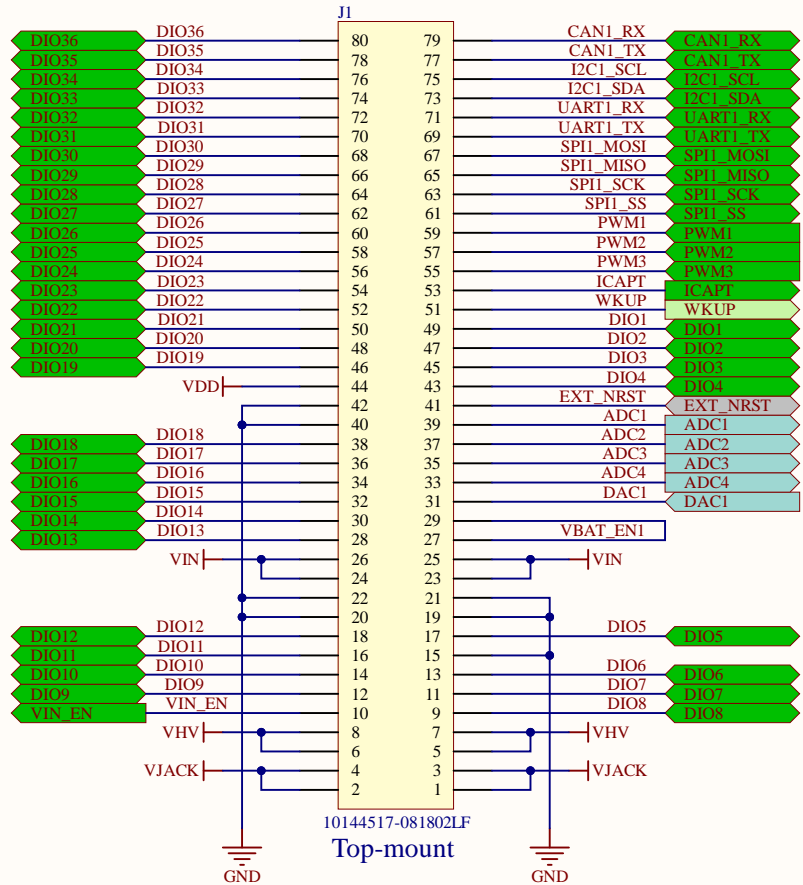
J1

DIO36 DIO36 80 79 CAN1_RX CAN1_RX
DIO35 DIO35 78 77 CAN1_TX CAN1_TX
DIO34 DIO34 76 75 I2C1_SCL I2C1_SCL
DIO33 DIO33 74 73 I2C1_SDA I2C1_SDA
DIO32 DIO32 72 71 UART1_RX UART1_RX
DIO31 DIO31 70 69 UART1_TX UART1_TX
DIO30 DIO30 68 67 SPI1_MOSI SPI1_MOSI
DIO29 DIO29 66 65 SPI1_MISO SPI1_MISO
DIO28 DIO28 64 63 SPI1_SCK SPI1_SCK
DIO27 DIO27 62 61 SPI1_SS SPI1_SS
DIO26 DIO26 60 59 PWM1 PWM1
DIO25 DIO25 58 57 PWM2 PWM2
DIO24 DIO24 56 55 PWM3 PWM3
DIO23 DIO23 54 53 ICAPT ICAPT
DIO22 DIO22 52 51 WKUP WKUP
DIO21 DIO21 50 49 DIO1 DIO1
DIO20 DIO20 48 47 DIO2 DIO2
DIO19 DIO19 46 45 DIO3 DIO3
VDD 44 43 DIO4 DIO4
42 41 EXT_NRST EXT_NRST
40 39 ADC1 ADC1
DIO18 DIO18 38 37 ADC2 ADC2
DIO17 DIO17 36 35 ADC3 ADC3
DIO16 DIO16 34 33 ADC4 ADC4
DIO15 DIO15 32 31 DAC1 DAC1
DIO14 DIO14 30 29 VBAT_EN1
DIO13 DIO13 28 27
VIN 26 25 VIN
24 23
22 21
20 19
DIO12 DIO12 18 17 DIO5 DIO5
DIO11 DIO11 16 15
DIO10 DIO10 14 13 DIO6 DIO6
DIO9 DIO9 12 11 DIO7 DIO7
VIN_EN VIN_EN 10 9 DIO8 DIO8
VHV 8 7 VHV
6 5
VJACK 4 3 VJACK
2 1

10144517-081802LF
Top-mount

GND GND